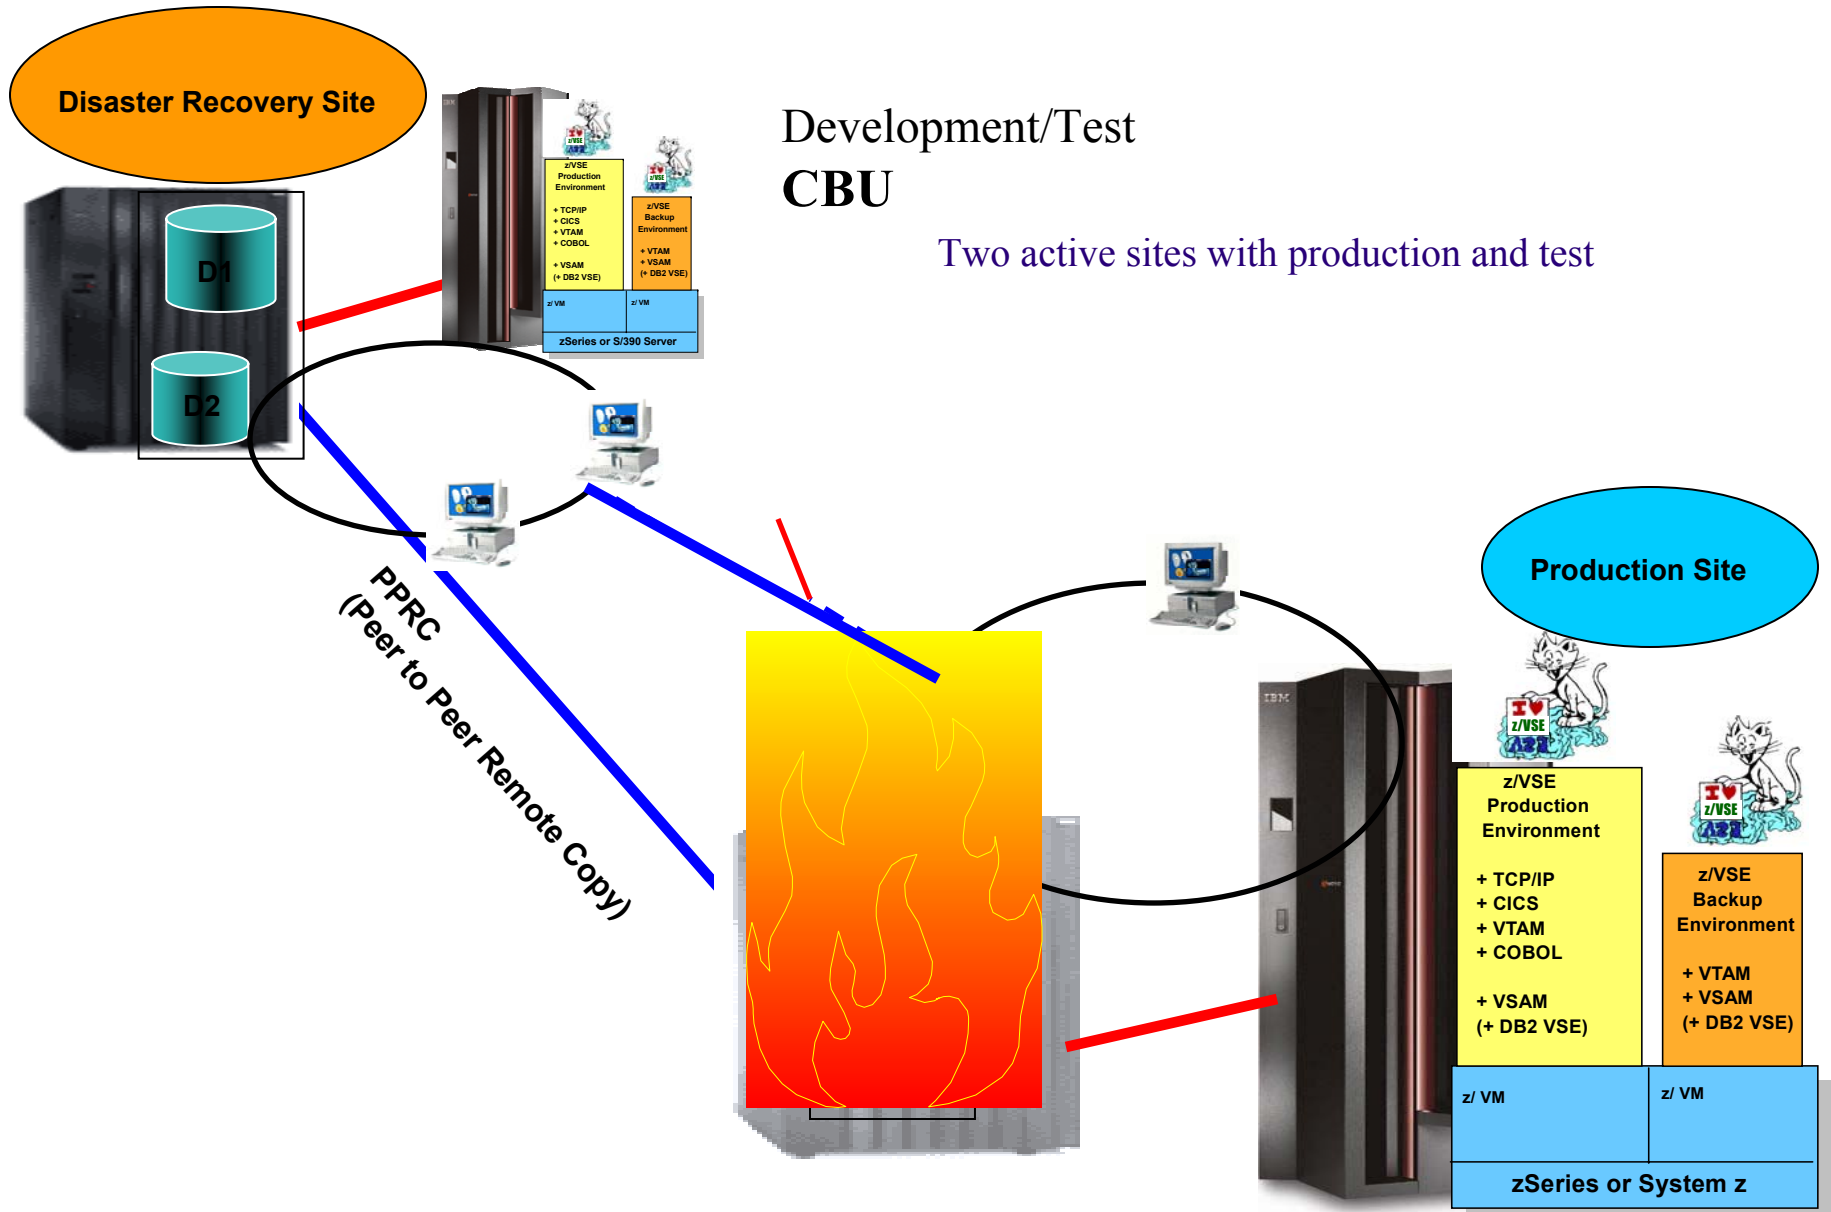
Disaster Recovery Site

D1

D2

z/VSE Production Environment

+ TCP/IP
+ CICS
+ VTAM
+ COBOL

+ VSAM
(+ DB2 VSE)

z/VSE Backup Environment

+ VTAM
+ VSAM
(+ DB2 VSE)

z/ VM

z/ VM

zSeries or S/390 Server

Development/Test

CBU

Two active sites with production and test

PPRC
(Peer to Peer Remote Copy)

Production Site

z/VSE Production Environment

+ TCP/IP
+ CICS
+ VTAM
+ COBOL

+ VSAM
(+ DB2 VSE)

z/VSE Backup Environment

+ VTAM
+ VSAM
(+ DB2 VSE)

z/ VM

z/ VM

zSeries or System z